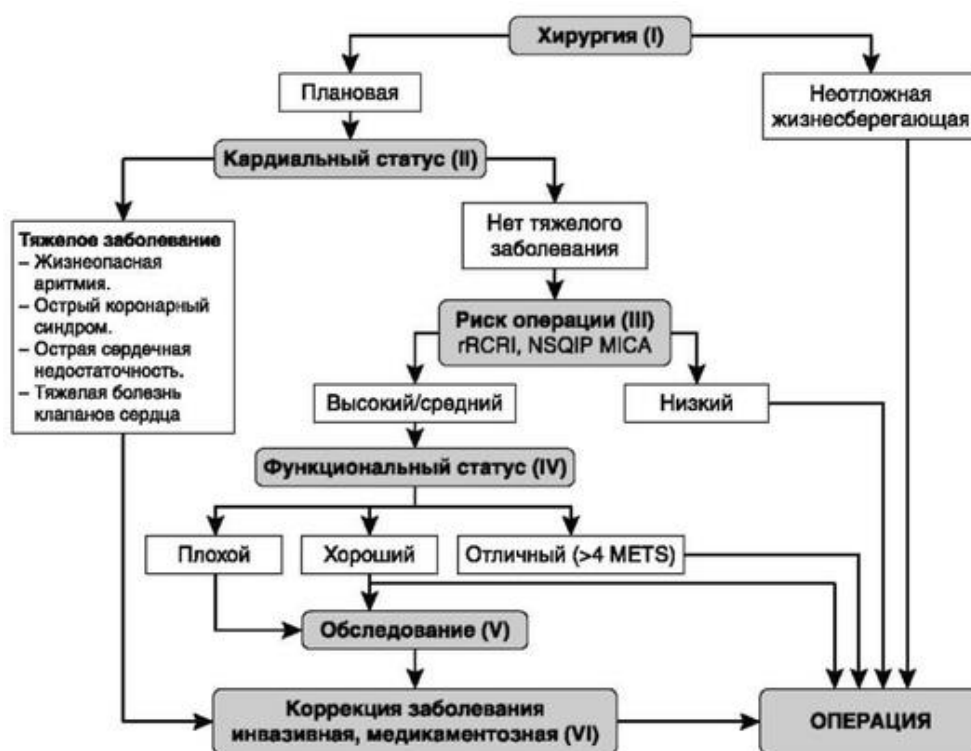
Хирургия (I)

Плановая

Неотложная жизнесберегающая

Кардиальный статус (II)

Тяжелое заболевание
– Жизнеопасная аритмия.
– Острый коронарный синдром.
– Острая сердечная недостаточность.
– Тяжелая болезнь клапанов сердца

Нет тяжелого заболевания

Риск операции (III)
rRCRI, NSQIP MICA

Высокий/средний

Низкий

Функциональный статус (IV)

Плохой

Хороший

Отличный (>4 METS)

Обследование (V)

Коррекция заболевания инвазивная, медикаментозная (VI)

ОПЕРАЦИЯ